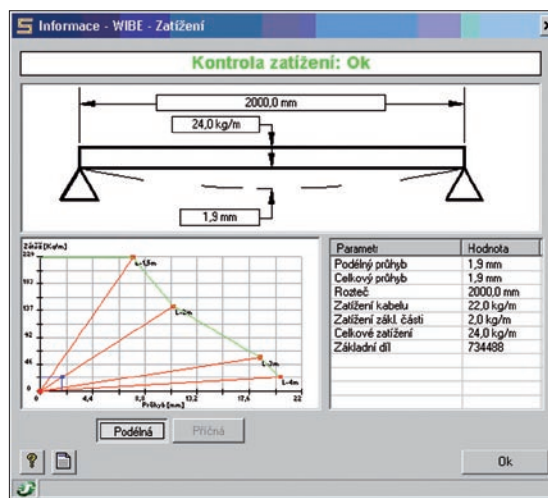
Informace - WIBE - Zatížení

Kontrola zatížení: Ok

2000,0 mm

24,0 kg/m

1,9 mm

Zátěž [Kg/m]
224
182
137
92
46
0
L=1,5m
L=2m
L=3m
L=4m
4,4
8,8
13,2
17,6
22
Průhyb [mm]

| Parametr | Hodnota |
|---|---|
| Podélný průhyb | 1,9 mm |
| Celkový průhyb | 1,9 mm |
| Rozteč | 2000,0 mm |
| Zatížení kabelu | 22,0 kg/m |
| Zatížení zákl. části | 2,0 kg/m |
| Celkové zatížení | 24,0 kg/m |
| Základní díl | 734488 |

Podélná
Příčná

Ok